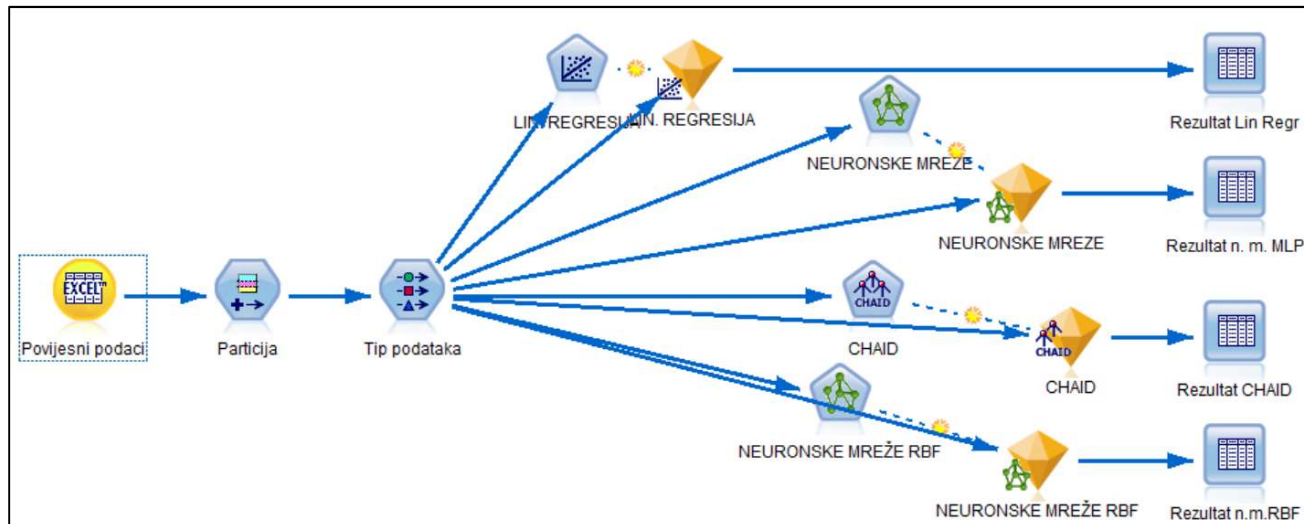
EXCEL

Povijesni podaci

Particija

Tip podataka

LIN.REGRESIJA

LIN. REGRESIJA

Rezultat Lin Regr

NEURONSKE MREZE

NEURONSKE MREZE

Rezultat n. m. MLP

CHAID

CHAID

CHAID

CHAID

Rezultat CHAID

NEURONSKE MREŽE RBF

NEURONSKE MREŽE RBF

Rezultat n.m.RBF